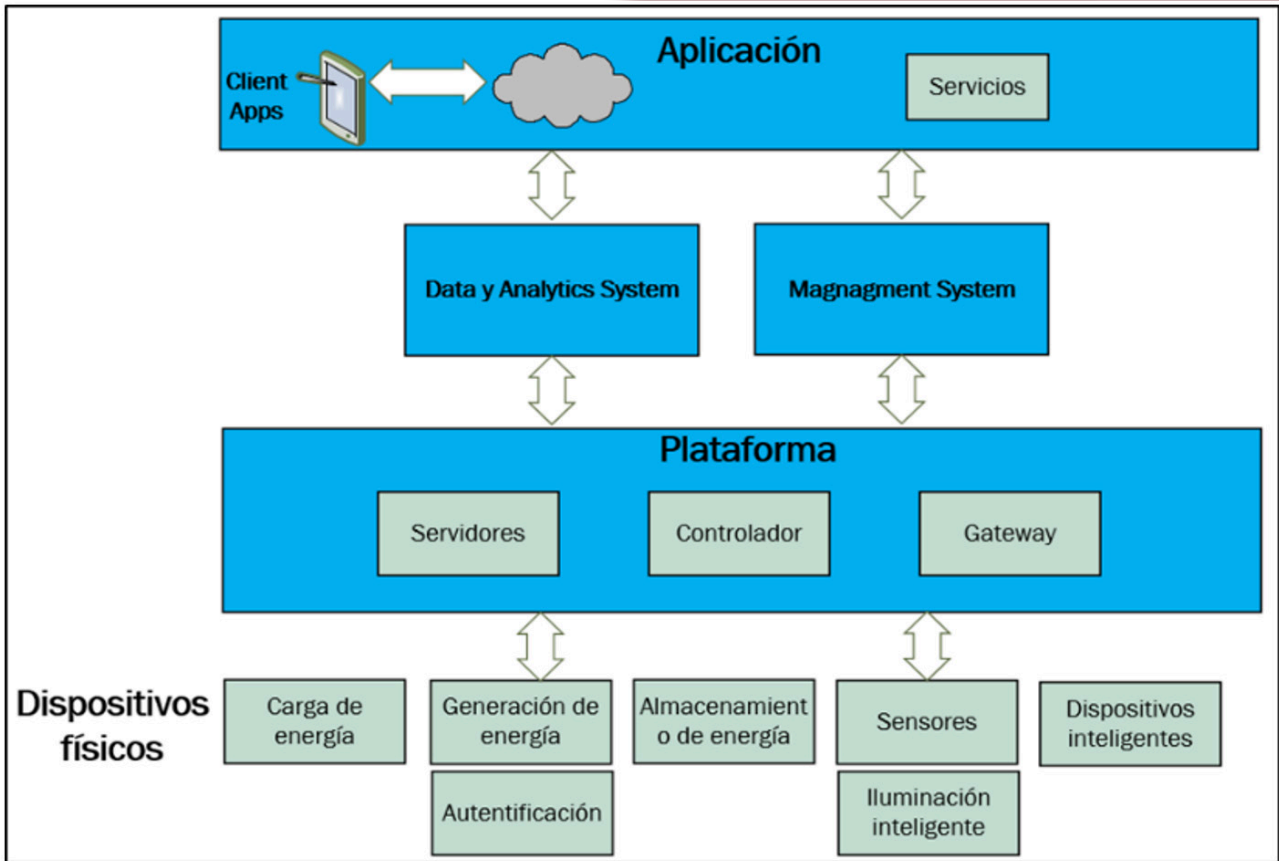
Aplicación

Client Apps

Servicios

Data y Analytics System

Magnagment System

Plataforma

Servidores

Controlador

Gateway

Dispositivos físicos

Carga de energía

Generación de energía

Almacenamient o de energía

Sensores

Dispositivos inteligentes

Autentificación

Iluminación inteligente